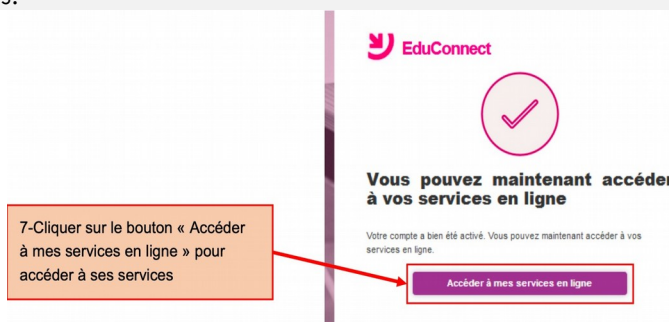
EduConnect

Vous pouvez maintenant accéder à vos services en ligne

Votre compte a bien été activé. Vous pouvez maintenant accéder à vos services en ligne.

Accéder à mes services en ligne

7-Cliquer sur le bouton « Accéder à mes services en ligne » pour accéder à ses services